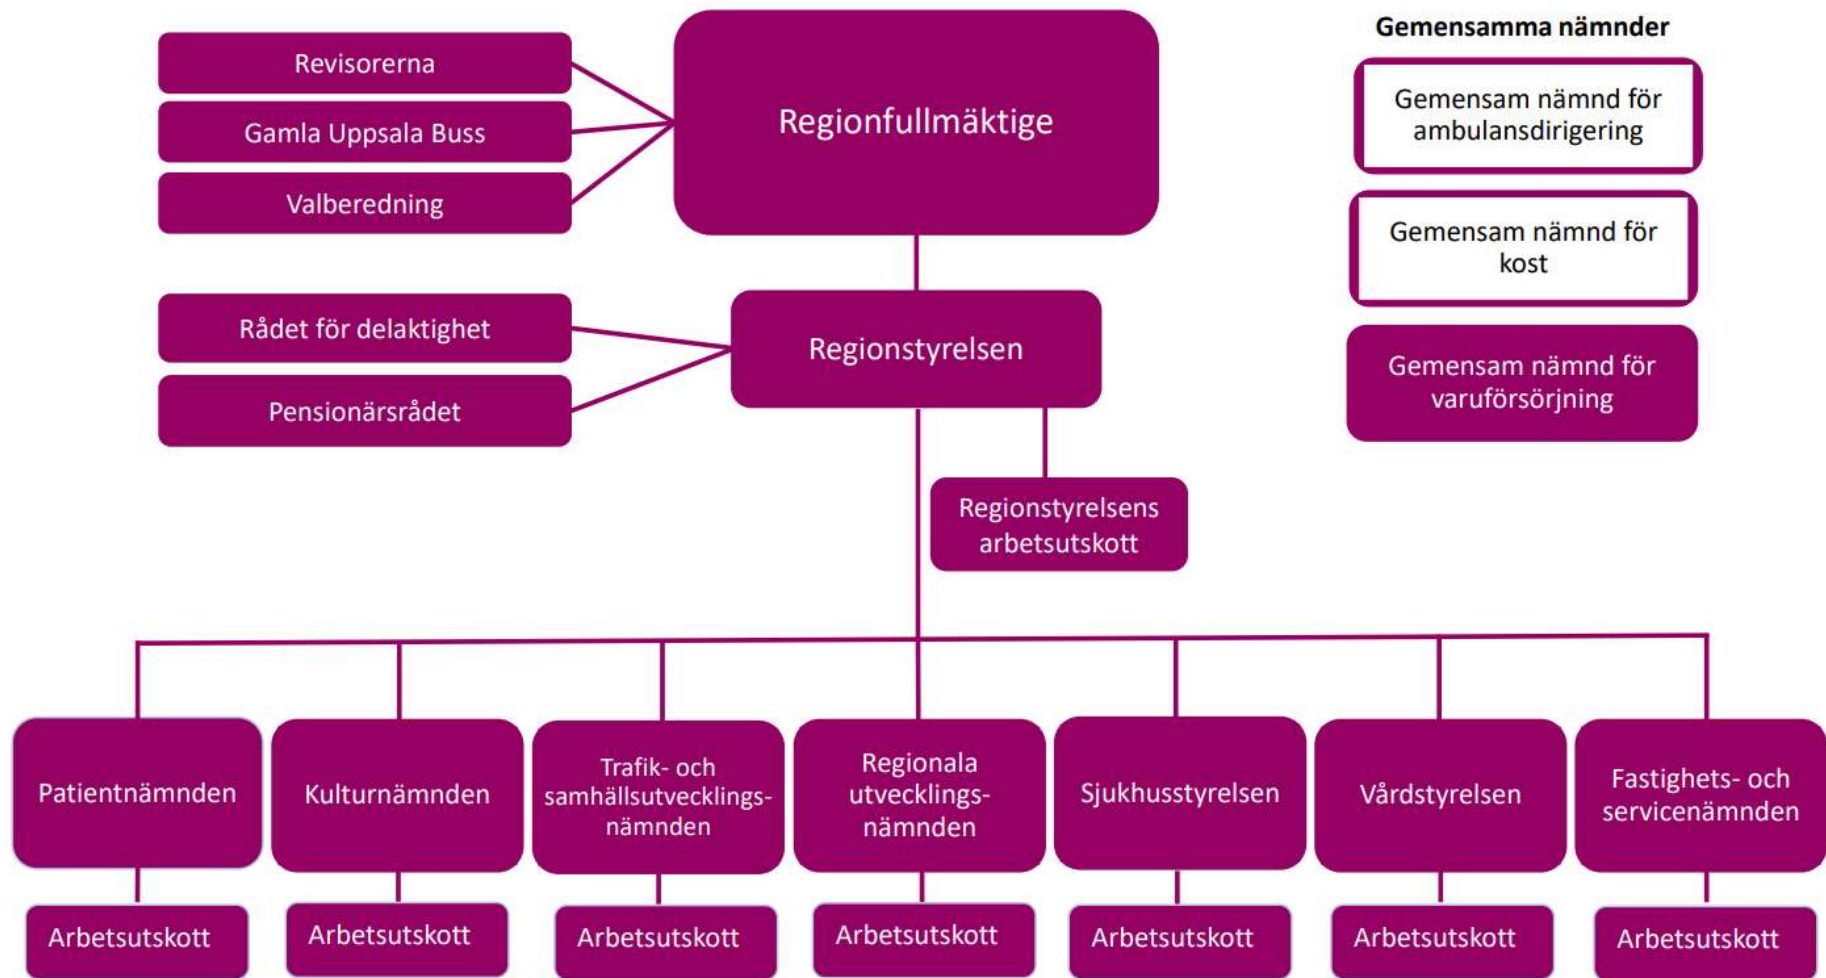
Revisorerna

Gamla Uppsala Buss

Valberedning

Regionfullmäktige

Gemensamma nämnder

Gemensam nämnd för ambulansdirigering

Gemensam nämnd för kost

Gemensam nämnd för varuförsörjning

Rådet för delaktighet

Pensionärsrådet

Regionstyrelsen

Regionstyrelsens arbetsutskott

Patientnämnden

Arbetsutskott

Kulturnämnden

Arbetsutskott

Trafik- och samhällsutvecklingsnämnden

Arbetsutskott

Regionala utvecklingsnämnden

Arbetsutskott

Sjukhusstyrelsen

Arbetsutskott

Vårdstyrelsen

Arbetsutskott

Fastighets- och servicenämnden

Arbetsutskott